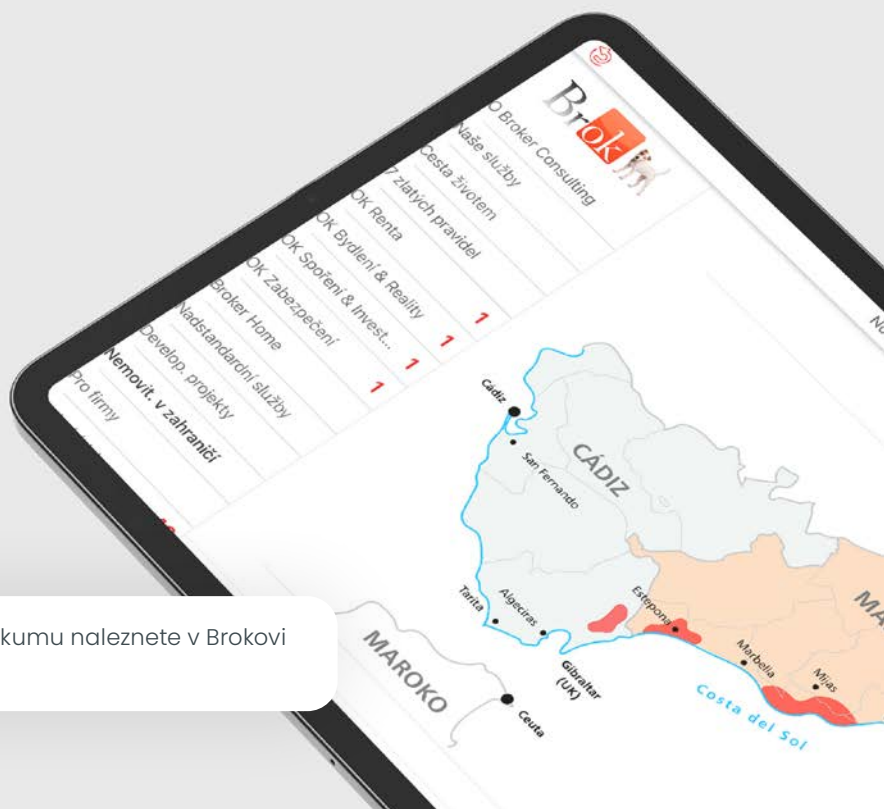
Brok

O Broker Consulting
Naše služby
Cesta životem
7 zlatých pravidel
OK Renta
OK Bydlení & Reality
OK Spoření & Invest...
OK Zabezpečení
Broker Home
Nadstandardní služby
Develop. projekty
Nemovit. v zahraničí
Pro firmy

1
1
1
1

No

Cádiz
San Fernando
CÁDIZ
Tarifa
Algeciras
Estepona
Gibraltar (UK)
Marbella
Mijas
Costa del Sol
MA
MAROKO
Ceuta

kumu naleznete v Brokovi